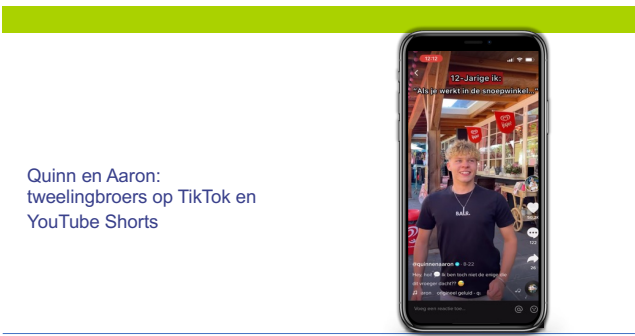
Quinn en Aaron: tweelingbroers op TikTok en YouTube Shorts

12:13

12-Jarige ik:

"Als je werkt in de snoepwinkel..."

@quinnenaaron · 9-22

Hey, hoi! Ik ben toch niet de enige die dit vroeger dacht?? 😅

♫ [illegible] · origineel geluid - q

122

26

Voeg een reactie toe...